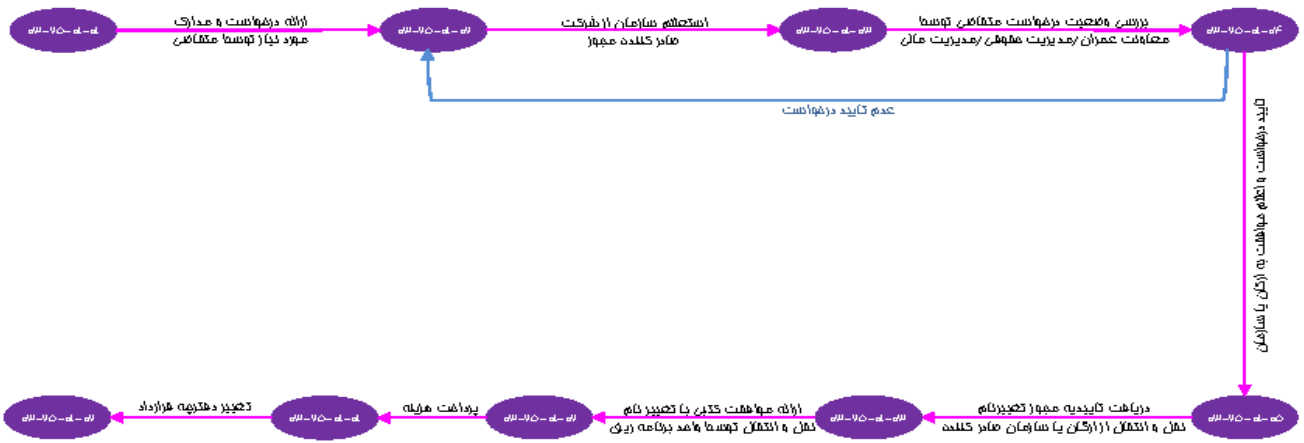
۰۱-۰۱-۷۵-۰۱
ارائه درخواست و مدارک مورد نیاز توسط متقاضی
۰۲-۰۱-۷۵-۰۱
استعلام سازمان / شرکت صادر کننده مجوز
۰۳-۰۱-۷۵-۰۱
بررسی وضعیت درخواست متقاضی توسط معاونت عمران / مدیریت حقوقی / مدیریت مالی
۰۴-۰۱-۷۵-۰۱
عدم تایید درخواست
تایید درخواست و اعلام موافقت به ارگان یا سازمان
۰۵-۰۱-۷۵-۰۱
دریافت تاییدیه مجوز تغییر نام نقل و انتقال از ارگان یا سازمان صادر کننده
۰۶-۰۱-۷۵-۰۱
ارائه موافقت کتبی با تغییر نام نقل و انتقال توسط واحد برنامه ریزی
۰۷-۰۱-۷۵-۰۱
پرداخت هزینه
۰۸-۰۱-۷۵-۰۱
تغییر دفترچه قرارداد
۰۹-۰۱-۷۵-۰۱